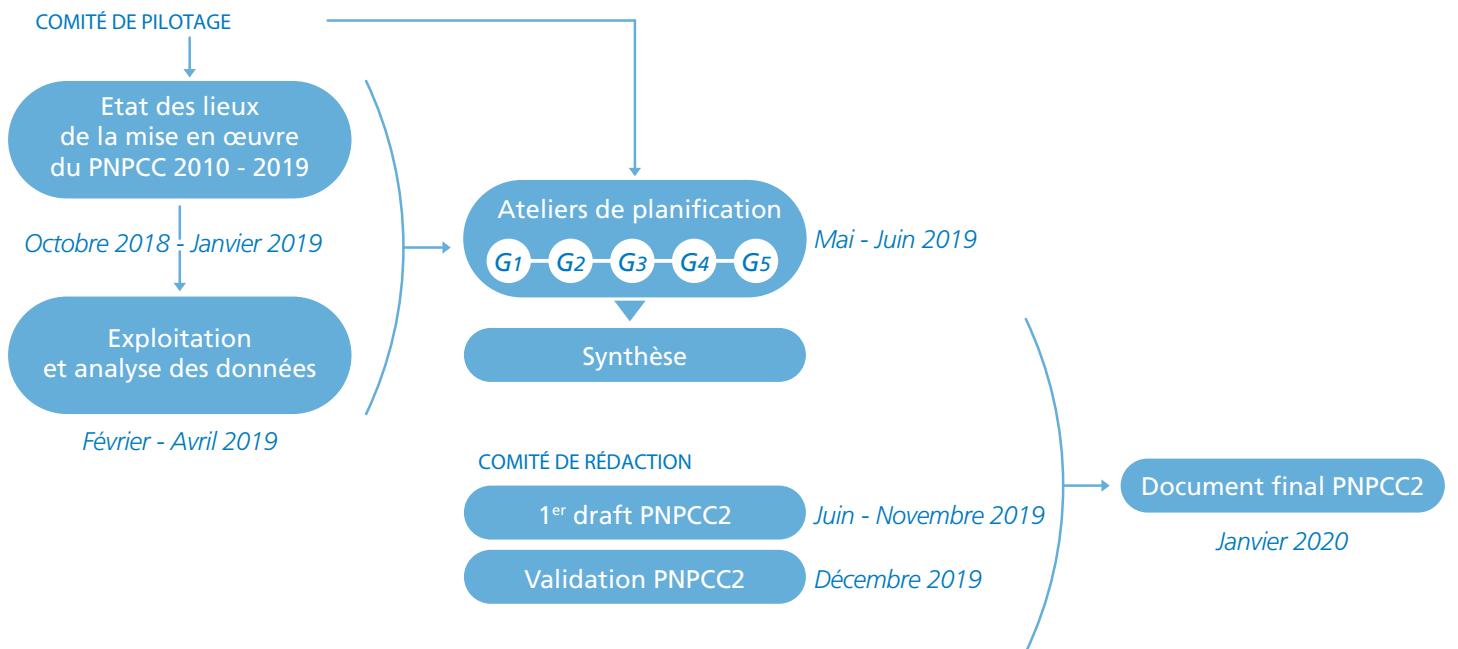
COMITÉ DE PILOTAGE

Etat des lieux de la mise en œuvre du PNPCC 2010 - 2019

Octobre 2018 - Janvier 2019

Exploitation et analyse des données

Février - Avril 2019

Ateliers de planification

$G_1$ $G_2$ $G_3$ $G_4$ $G_5$

Mai - Juin 2019

Synthèse

COMITÉ DE RÉDACTION

1$^{er}$ draft PNPCC2

Juin - Novembre 2019

Validation PNPCC2

Décembre 2019

Document final PNPCC2

Janvier 2020